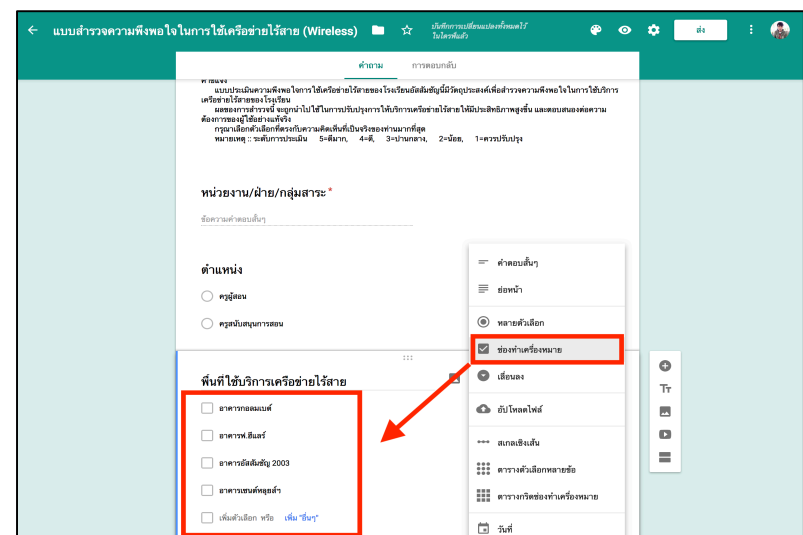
แบบสำรวจความพึงพอใจในการใช้เครือข่ายไร้สาย (Wireless)

บันทึกการเปลี่ยนแปลงทั้งหมดไว้ในไดรฟ์แล้ว

ส่ง

คำถาม การตอบกลับ

คำชี้แจง
แบบประเมินความพึงพอใจการใช้เครือข่ายไร้สายของโรงเรียนอัสสัมชัญนี้มีวัตถุประสงค์เพื่อสำรวจความพึงพอใจในการใช้บริการเครือข่ายไร้สายของโรงเรียน
ผลของการสำรวจนี้ จะถูกนำไปใช้ในการปรับปรุงการให้บริการเครือข่ายไร้สายให้มีประสิทธิภาพสูงขึ้น และตอบสนองต่อความต้องการของผู้ใช้อย่างแท้จริง
กรุณาเลือกตัวเลือกที่ตรงกับความคิดเห็นที่เป็นจริงของท่านมากที่สุด
หมายเหตุ :: ระดับการประเมิน 5=ดีมาก, 4=ดี, 3=ปานกลาง, 2=น้อย, 1=ควรปรับปรุง

หน่วยงาน/ฝ่าย/กลุ่มสาระ*

ข้อความคำตอบสั้นๆ

ตำแหน่ง

ครูผู้สอน

ครูสนับสนุนการสอน

พื้นที่ใช้บริการเครือข่ายไร้สาย

อาคารกอลมแบศ์

อาคารฟ.ฮีแลร์

อาคารอัสสัมชัญ 2003

อาคารเซนต์หลุยส์ฯ

เพิ่มตัวเลือก หรือ เพิ่ม "อื่นๆ"

คำตอบสั้นๆ

ย่อหน้า

หลายตัวเลือก

ช่องทำเครื่องหมาย

เลื่อนลง

อัปโหลดไฟล์

สเกลเชิงเส้น

ตารางตัวเลือกหลายข้อ

ตารางกริดช่องทำเครื่องหมาย

วันที่